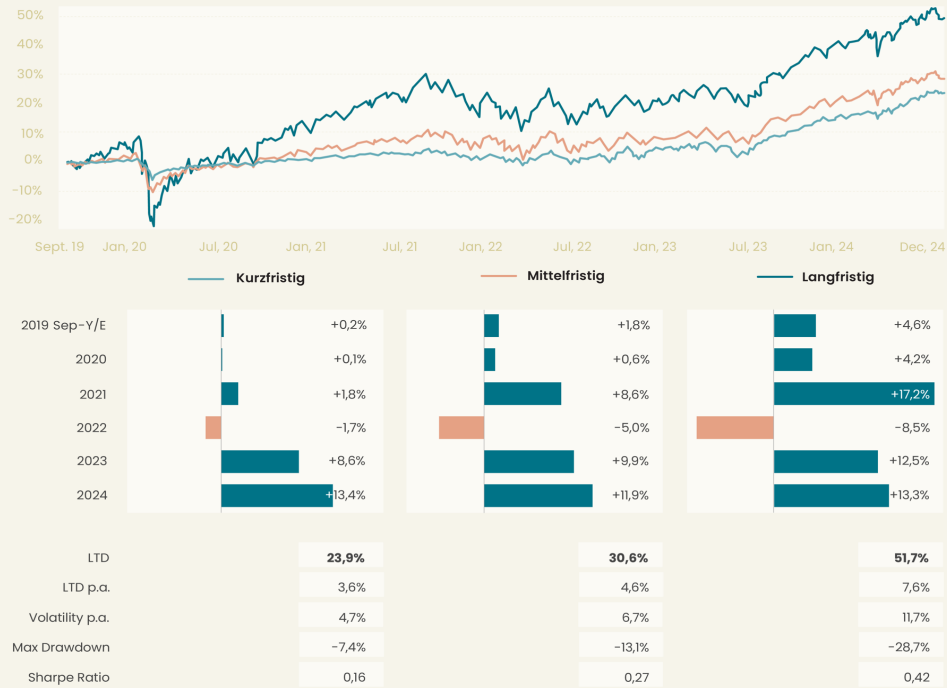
50%
40%
30%
20%
10%
0%
-10%
-20%

Sept. 19 Jan. 20 Jul. 20 Jan. 21 Jul. 21 Jan. 22 Jul. 22 Jan. 23 Jul. 23 Jan. 24 Dec. 24

Kurzfristig Mittelfristig Langfristig

| | Kurzfristig | Mittelfristig | Langfristig |
|---|---|---|---|
| 2019 Sep-Y/E | +0,2% | +1,8% | +4,6% |
| 2020 | +0,1% | +0,6% | +4,2% |
| 2021 | +1,8% | +8,6% | +17,2% |
| 2022 | -1,7% | -5,0% | -8,5% |
| 2023 | +8,6% | +9,9% | +12,5% |
| 2024 | +13,4% | +11,9% | +13,3% |

| | | | |
|---|---|---|---|
| LTD | 23,9% | 30,6% | 51,7% |
| LTD p.a. | 3,6% | 4,6% | 7,6% |
| Volatility p.a. | 4,7% | 6,7% | 11,7% |
| Max Drawdown | -7,4% | -13,1% | -28,7% |
| Sharpe Ratio | 0,16 | 0,27 | 0,42 |